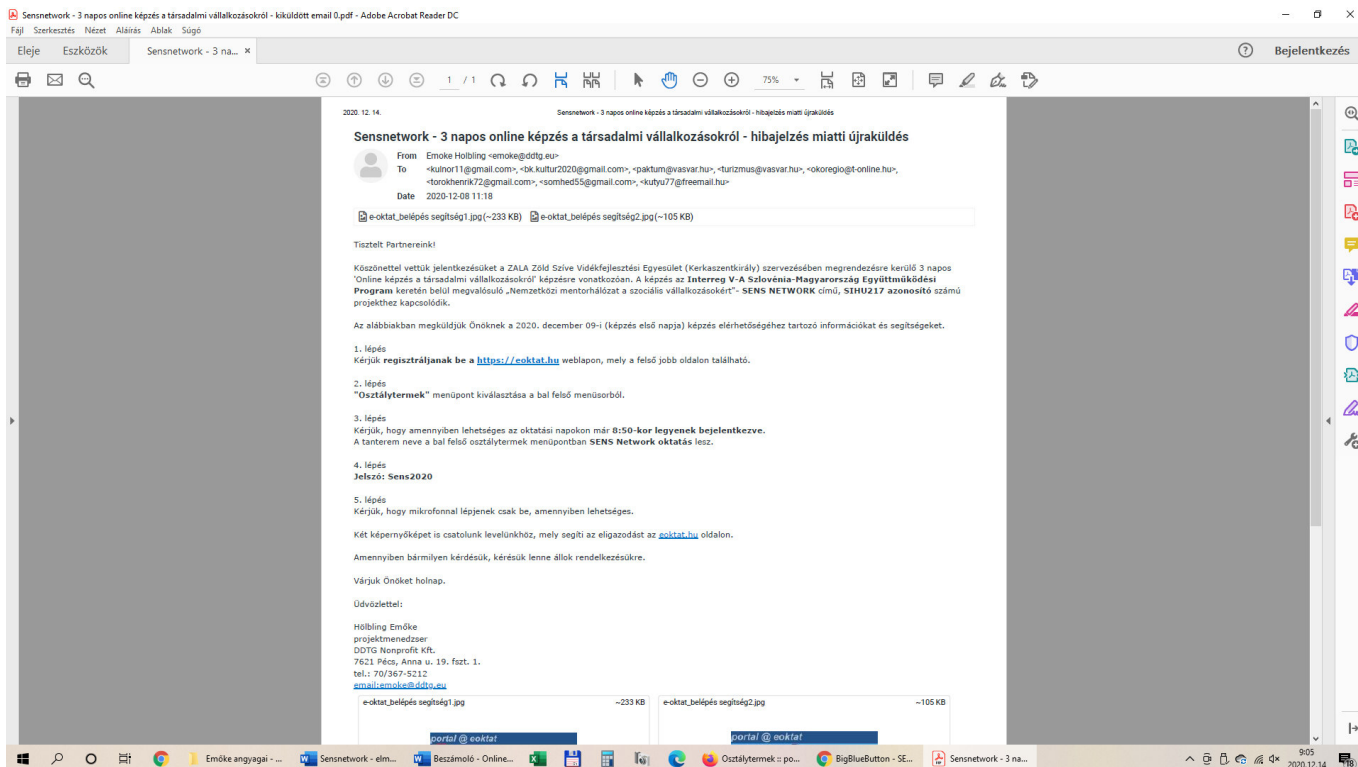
Sensnetwork - 3 napos online képzés a társadalmi vállalkozásokról - kiküldött email 0.pdf - Adobe Acrobat Reader DC

Fájl Szerkesztés Nézet Aláírás Ablak Súgó

Eleje Eszközök Sensnetwork - 3 na... ×

Bejelentkezés

1 / 1

75%

2020. 12. 14. Sensnetwork - 3 napos online képzés a társadalmi vállalkozásokról - hibajelzés miatti újraküldés

Sensnetwork - 3 napos online képzés a társadalmi vállalkozásokról - hibajelzés miatti újraküldés

From Emoke Holbling <emoke@ddtg.eu>
To <kulnor11@gmail.com>, <bk.kultur2020@gmail.com>, <paktum@vasvar.hu>, <turizmus@vasvar.hu>, <okoregio@t-online.hu>, <torokhenrik72@gmail.com>, <somhed55@gmail.com>, <kutyu77@freemail.hu>
Date 2020-12-08 11:18

e-oktat_belépés segítség1.jpg(~233 KB) e-oktat_belépés segítség2.jpg(~105 KB)

Tisztelt Partnereink!

Köszönettel vettük jelentkezésüket a ZALA Zöld Szíve Vidékfejlesztési Egyesület (Kerkaszentkirály) szervezésében megrendezésre kerülő 3 napos 'Online képzés a társadalmi vállalkozásokról' képzésre vonatkozóan. A képzés az Interreg V-A Szlovénia-Magyarország Együttműködési Program keretén belül megvalósuló „Nemzetközi mentorhálózat a szociális vállalkozásokért"- SENS NETWORK című, SIHU217 azonosító számú projekthez kapcsolódik.

Az alábbiakban megküldjük Önöknek a 2020. december 09-i (képzés első napja) képzés elérhetőségéhez tartozó információkat és segítségeket.

1. lépés
Kérjük regisztráljanak be a https://eoktat.hu weblapon, mely a felső jobb oldalon található.

2. lépés
"Osztálytermek" menüpont kiválasztása a bal felső menüsorból.

3. lépés
Kérjük, hogy amennyiben lehetséges az oktatási napokon már 8:50-kor legyenek bejelentkezve.
A tanterem neve a bal felső osztálytermek menüpontban SENS Network oktatás lesz.

4. lépés
Jelszó: Sens2020

5. lépés
Kérjük, hogy mikrofonnal lépjenek csak be, amennyiben lehetséges.

Két képernyőképet is csatolunk levelünkhöz, mely segíti az eligazodást az eoktat.hu oldalon.

Amennyiben bármilyen kérdésük, kérésük lenne állok rendelkezésükre.

Várjuk Önöket holnap.

Üdvözlettel:

Hölbling Emőke
projektmenedzser
DDTG Nonprofit Kft.
7621 Pécs, Anna u. 19. fszt. 1.
tel.: 70/367-5212
email:emoke@ddtg.eu

e-oktat_belépés segítség1.jpg ~233 KB
portal @ eoktat
e-oktat_belépés segítség2.jpg ~105 KB
portal @ eoktat

Emőke angyagai - ... Sensnetwork - elm... Beszámoló - Online... Osztálytermek :: po... BigBlueButton - SE... Sensnetwork - 3 na...
9:05
2020.12.14.